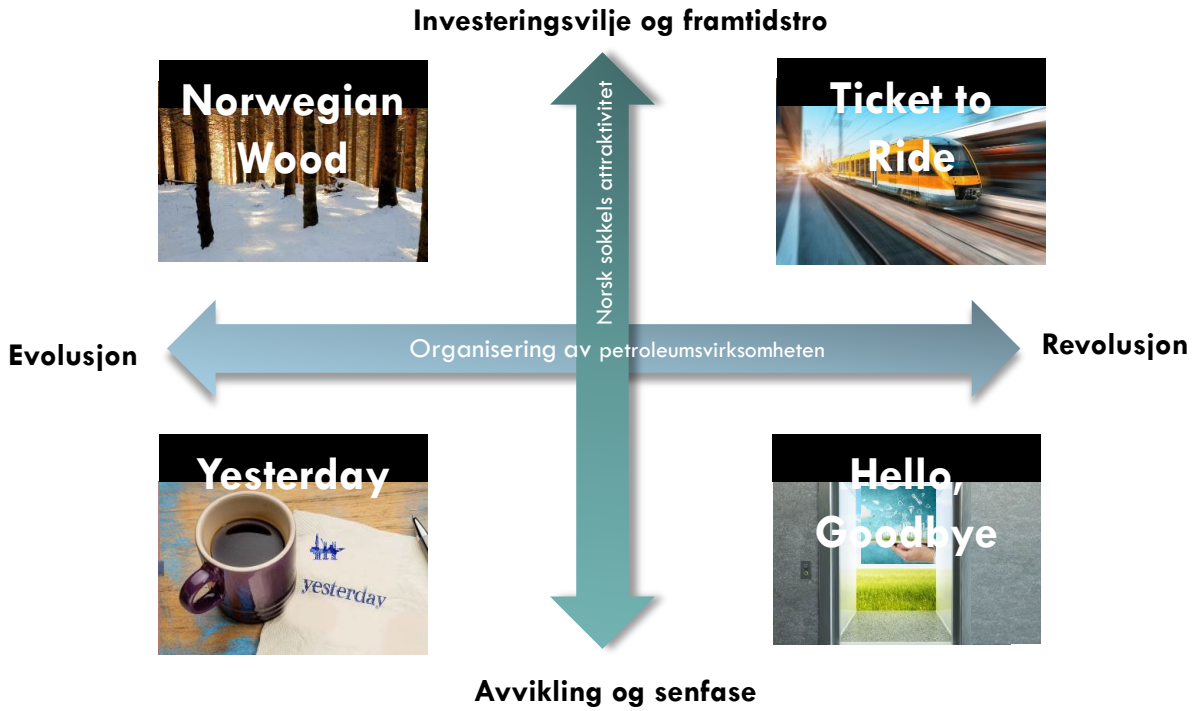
Investeringsvilje og framtidstro

Norwegian Wood

Ticket to Ride

Norsk sokkels attraktivitet

Evolusjon

Organisering av petroleumsvirksomheten

Revolusjon

Yesterday

yesterday

Hello, Goodbye

Avvikling og senfase